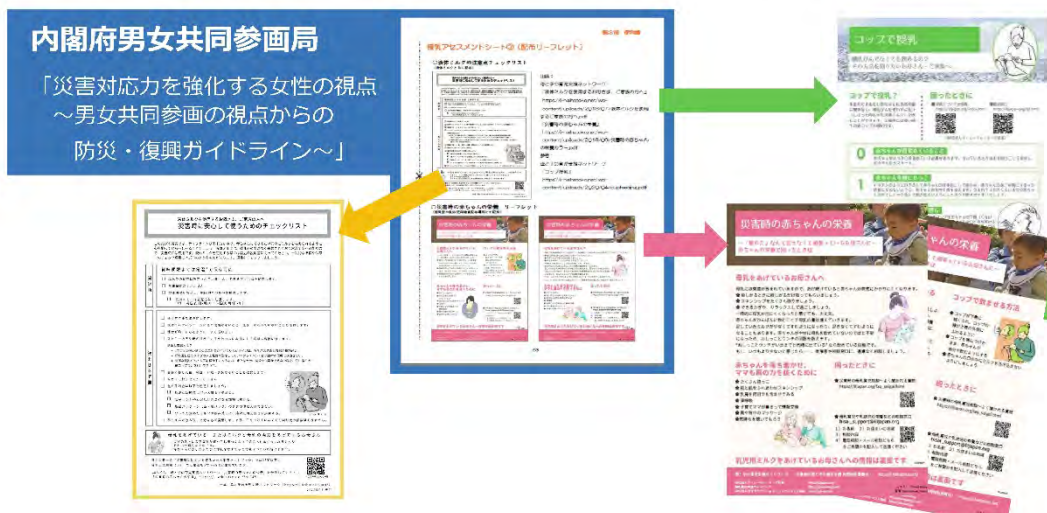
内閣府男女共同参画局

「災害対応力を強化する女性の視点
～男女共同参画の視点からの
防災・復興ガイドライン～」

母乳アセスメントシート③（配布リーフレット）

災害時に安心して使うためのチェックリスト

コップで授乳

災害時の赤ちゃんの栄養

母乳をあげているお母さんへ

赤ちゃんを落ち着かせ、ママも肩の力を抜くために

困ったときに

コップで飲ませる方法

利用用ミルクをあげているお母さんへの情報は裏面です